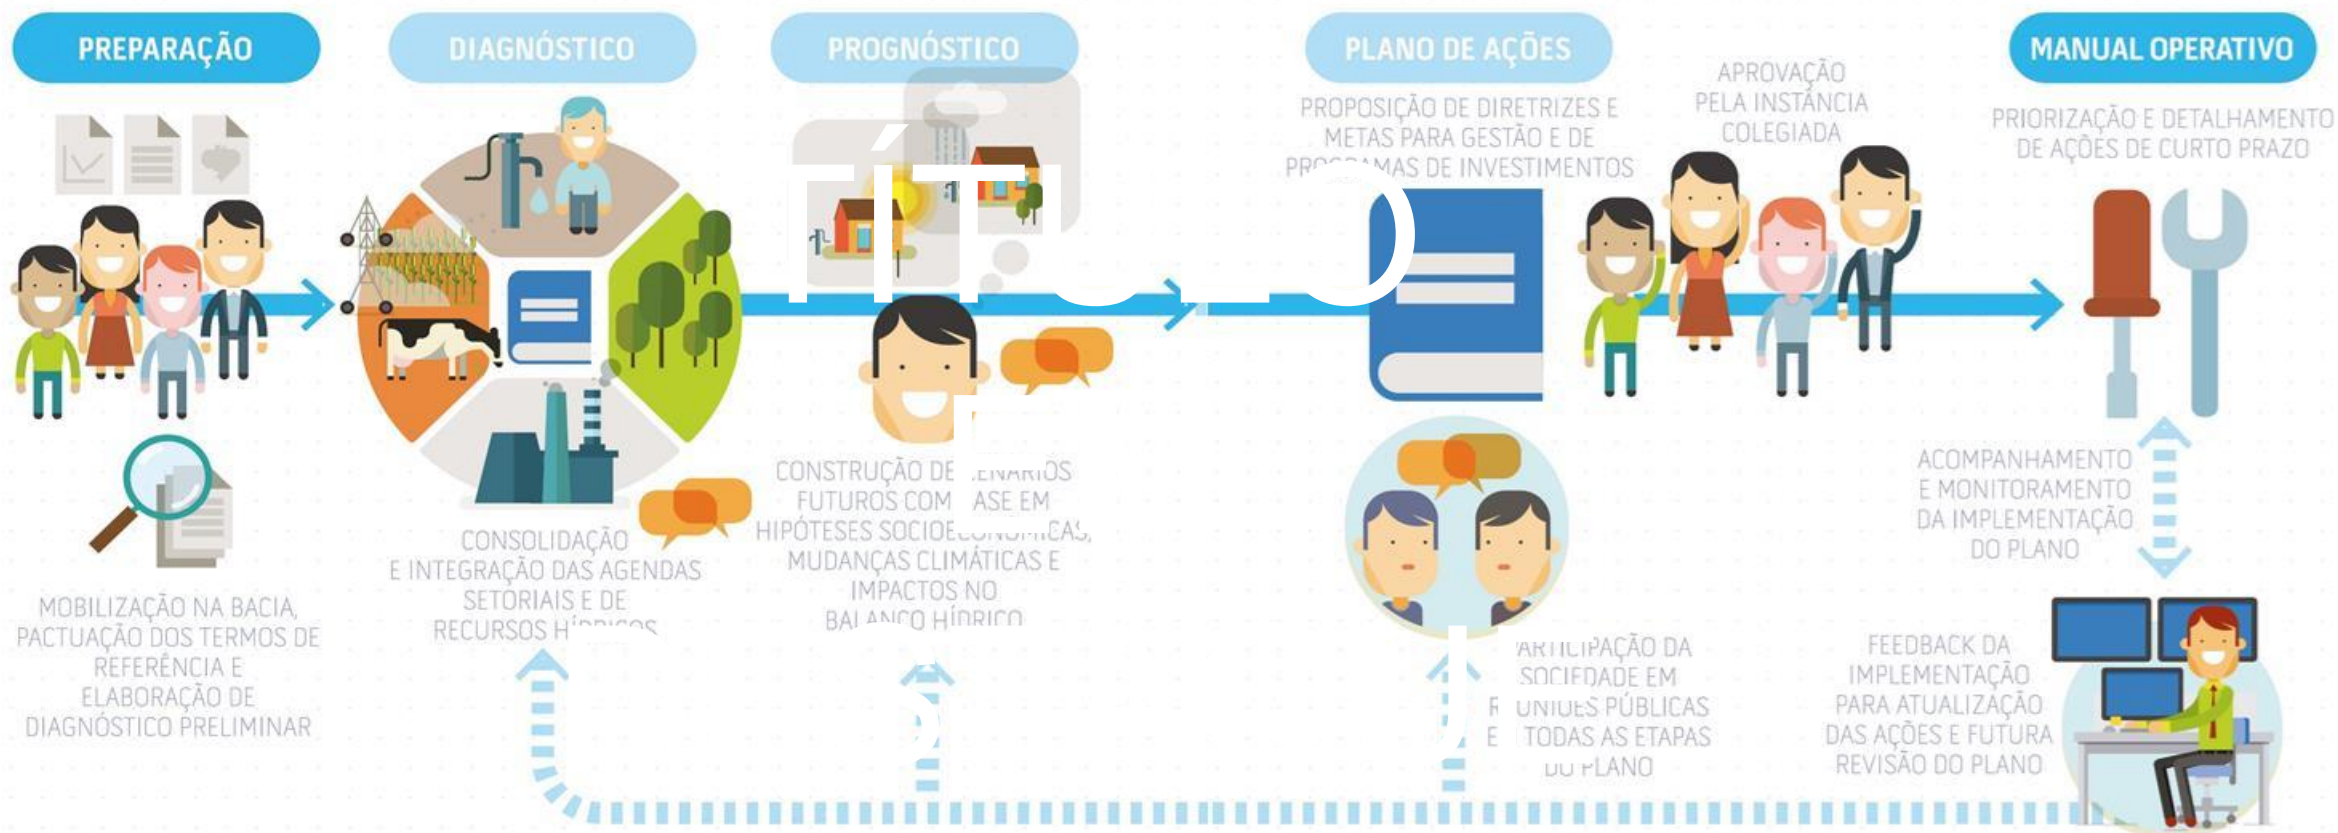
PREPARAÇÃO

DIAGNÓSTICO

PROGNÓSTICO

PLANO DE AÇÕES

MANUAL OPERATIVO

PROPOSIÇÃO DE DIRETRIZES E METAS PARA GESTÃO E DE PRO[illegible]MAS DE INVESTIMENTOS

APROVAÇÃO PELA INSTÂNCIA COLEGIADA

PRIORIZAÇÃO E DETALHAMENTO DE AÇÕES DE CURTO PRAZO

ACOMPANHAMENTO E MONITORAMENTO DA IMPLEMENTAÇÃO DO PLANO

MOBILIZAÇÃO NA BACIA, PACTUAÇÃO DOS TERMOS DE REFERÊNCIA E ELABORAÇÃO DE DIAGNÓSTICO PRELIMINAR

CONSOLIDAÇÃO E INTEGRAÇÃO DAS AGENDAS SETORIAIS E DE RECURSOS H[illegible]

CONSTRUÇÃO DE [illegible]ENÁRIOS FUTUROS COM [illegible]ASE EM HIPÓTESES SOCIOE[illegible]CAS, MUDANÇAS CLIMÁTICAS E IMPACTOS NO BAL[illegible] HÍDRICO

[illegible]ARTICIPAÇÃO DA SOCIEDADE EM R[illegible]UNIÕES PÚBLICAS E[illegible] TODAS AS ETAPAS DO PLANO

FEEDBACK DA IMPLEMENTAÇÃO PARA ATUALIZAÇÃO DAS AÇÕES E FUTURA REVISÃO DO PLANO